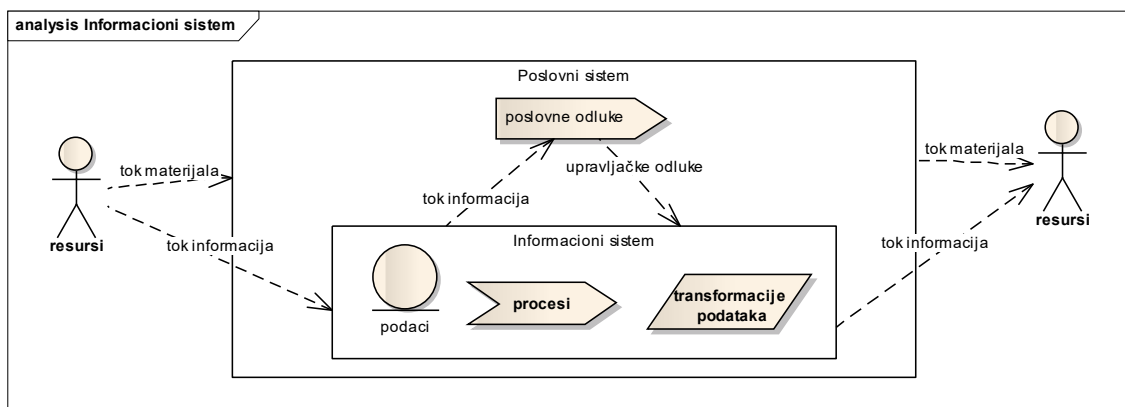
analysis Informacioni sistem

Poslovni sistem

poslovne odluke

tok materijala

upravljačke odluke

tok materijala

tok informacija

resursi

tok informacija

Informacioni sistem

tok informacija

resursi

procesi

transformacije podataka

podaci